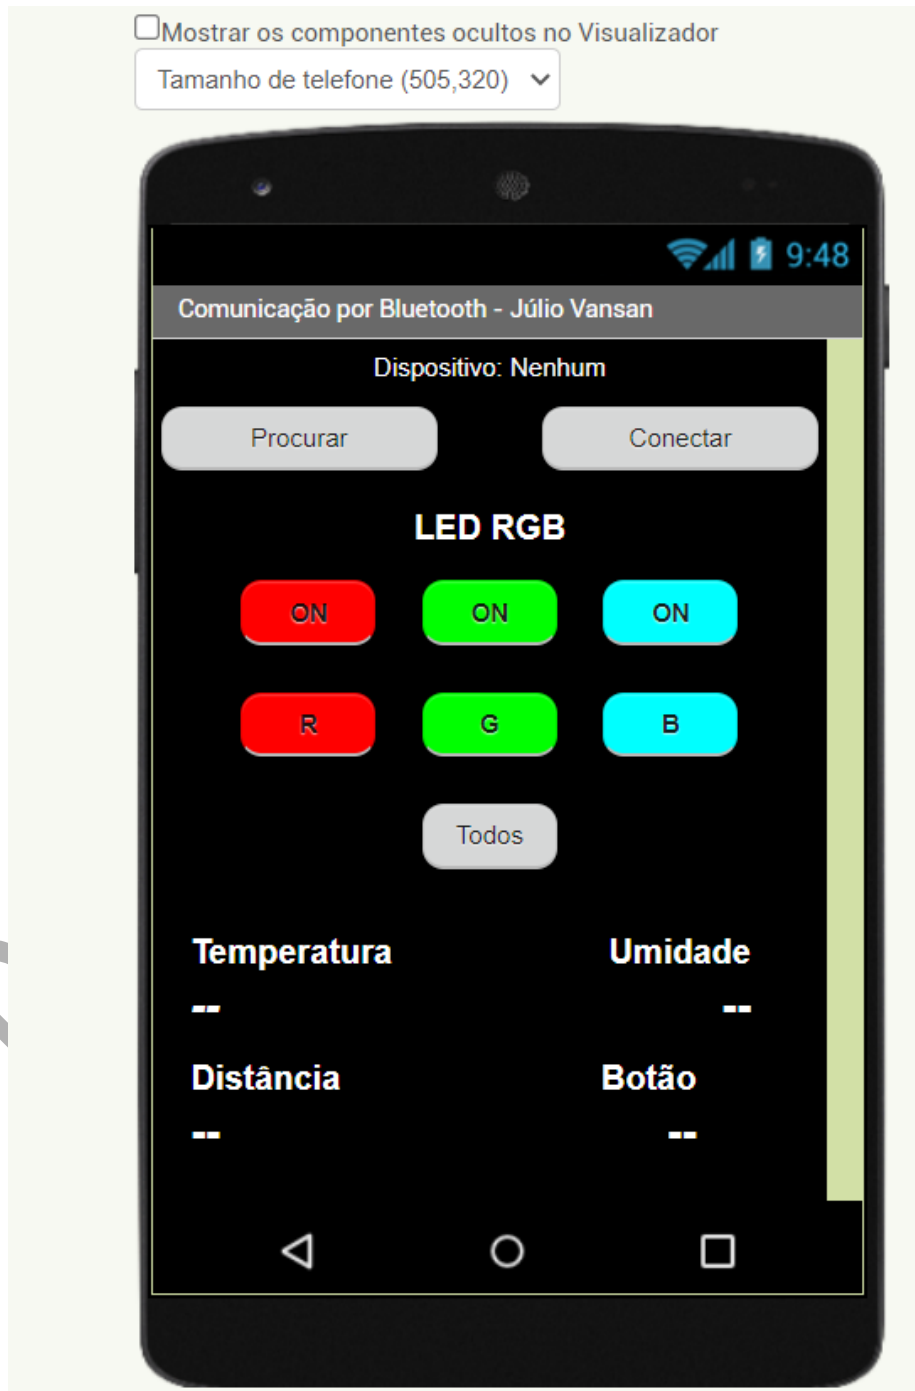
Mostrar os componentes ocultos no Visualizador

Tamanho de telefone (505,320)

9:48

Comunicação por Bluetooth - Júlio Vansan

Dispositivo: Nenhum

Procurar

Conectar

LED RGB

ON ON ON

R G B

Todos

Temperatura

--

Umidade

--

Distância

--

Botão

--